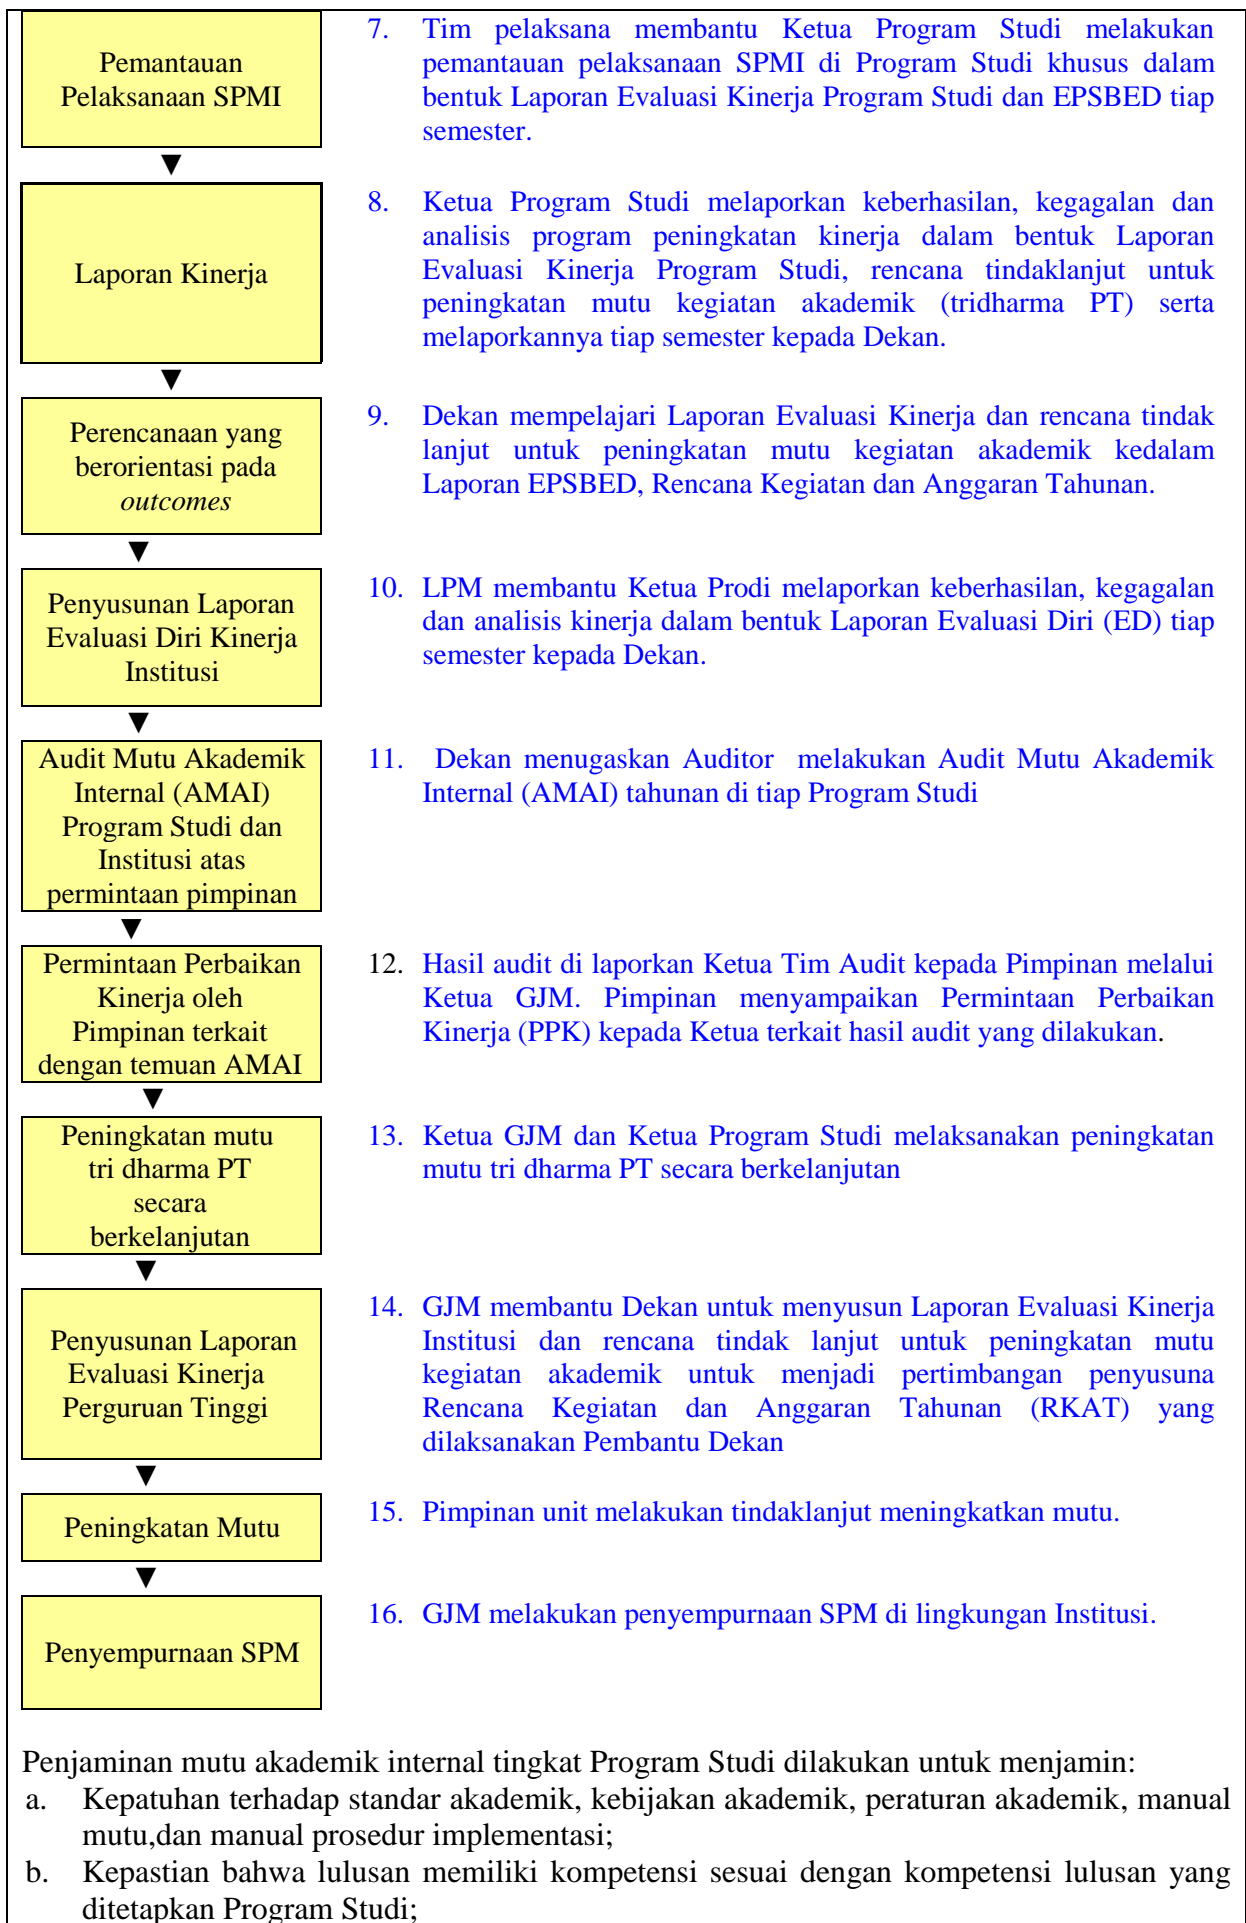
Pemantauan Pelaksanaan SPMI

7. Tim pelaksana membantu Ketua Program Studi melakukan pemantauan pelaksanaan SPMI di Program Studi khusus dalam bentuk Laporan Evaluasi Kinerja Program Studi dan EPSBED tiap semester.

Laporan Kinerja

8. Ketua Program Studi melaporkan keberhasilan, kegagalan dan analisis program peningkatan kinerja dalam bentuk Laporan Evaluasi Kinerja Program Studi, rencana tindaklanjut untuk peningkatan mutu kegiatan akademik (tridharma PT) serta melaporkannya tiap semester kepada Dekan.

Perencanaan yang berorientasi pada *outcomes*

9. Dekan mempelajari Laporan Evaluasi Kinerja dan rencana tindak lanjut untuk peningkatan mutu kegiatan akademik kedalam Laporan EPSBED, Rencana Kegiatan dan Anggaran Tahunan.

Penyusunan Laporan Evaluasi Diri Kinerja Institusi

10. LPM membantu Ketua Prodi melaporkan keberhasilan, kegagalan dan analisis kinerja dalam bentuk Laporan Evaluasi Diri (ED) tiap semester kepada Dekan.

Audit Mutu Akademik Internal (AMAI) Program Studi dan Institusi atas permintaan pimpinan

11. Dekan menugaskan Auditor melakukan Audit Mutu Akademik Internal (AMAI) tahunan di tiap Program Studi

Permintaan Perbaikan Kinerja oleh Pimpinan terkait dengan temuan AMAI

12. Hasil audit di laporkan Ketua Tim Audit kepada Pimpinan melalui Ketua GJM. Pimpinan menyampaikan Permintaan Perbaikan Kinerja (PPK) kepada Ketua terkait hasil audit yang dilakukan.

Peningkatan mutu tri dharma PT secara berkelanjutan

13. Ketua GJM dan Ketua Program Studi melaksanakan peningkatan mutu tri dharma PT secara berkelanjutan

Penyusunan Laporan Evaluasi Kinerja Perguruan Tinggi

14. GJM membantu Dekan untuk menyusun Laporan Evaluasi Kinerja Institusi dan rencana tindak lanjut untuk peningkatan mutu kegiatan akademik untuk menjadi pertimbangan penyusuna Rencana Kegiatan dan Anggaran Tahunan (RKAT) yang dilaksanakan Pembantu Dekan

Peningkatan Mutu

15. Pimpinan unit melakukan tindaklanjut meningkatkan mutu.

Penyempurnaan SPM

16. GJM melakukan penyempurnaan SPM di lingkungan Institusi.

Penjaminan mutu akademik internal tingkat Program Studi dilakukan untuk menjamin:
a. Kepatuhan terhadap standar akademik, kebijakan akademik, peraturan akademik, manual mutu,dan manual prosedur implementasi;
b. Kepastian bahwa lulusan memiliki kompetensi sesuai dengan kompetensi lulusan yang ditetapkan Program Studi;